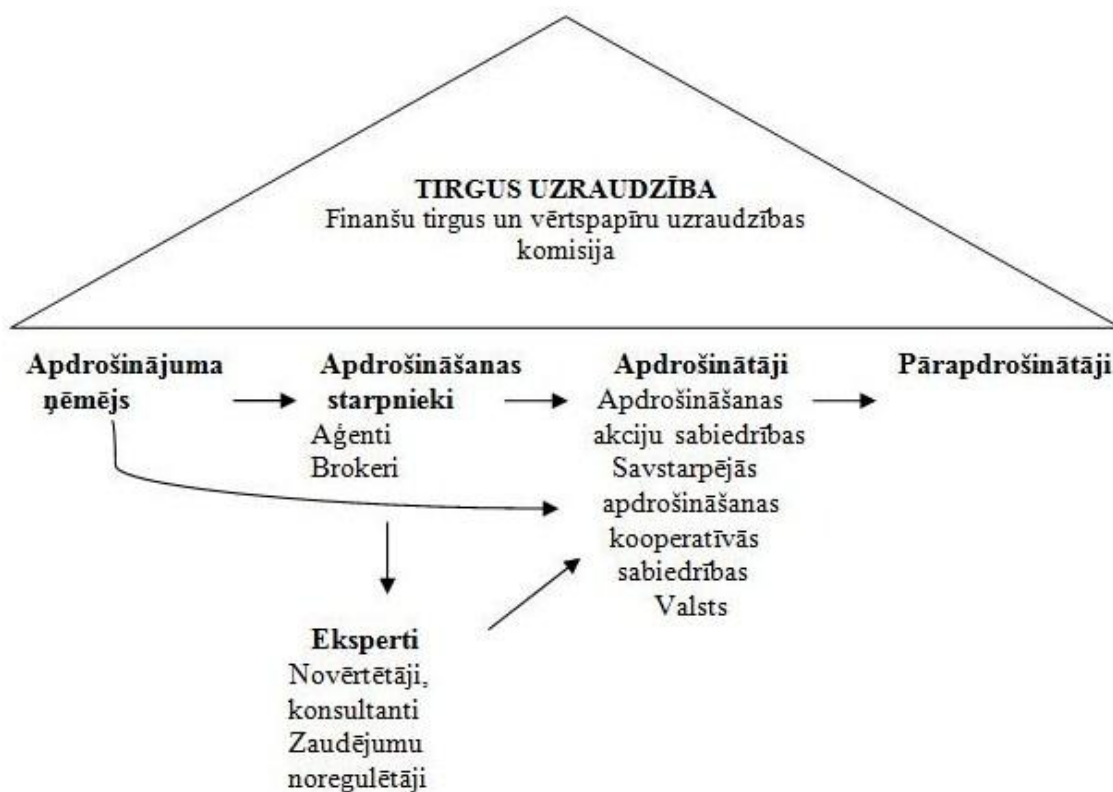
TIRGUS UZRAUDZĪBA
Finanšu tirgus un vērtspapīru uzraudzības komisija

Apdrošinājuma ņēmējs

Apdrošināšanas starpnieki
Aģenti
Brokeri

Apdrošinātāji
Apdrošināšanas akciju sabiedrības
Savstarpējās apdrošināšanas kooperatīvās sabiedrības
Valsts

Pārapdrošinātāji

Eksperti
Novērtētāji, konsultanti
Zaudējumu noregulētāji